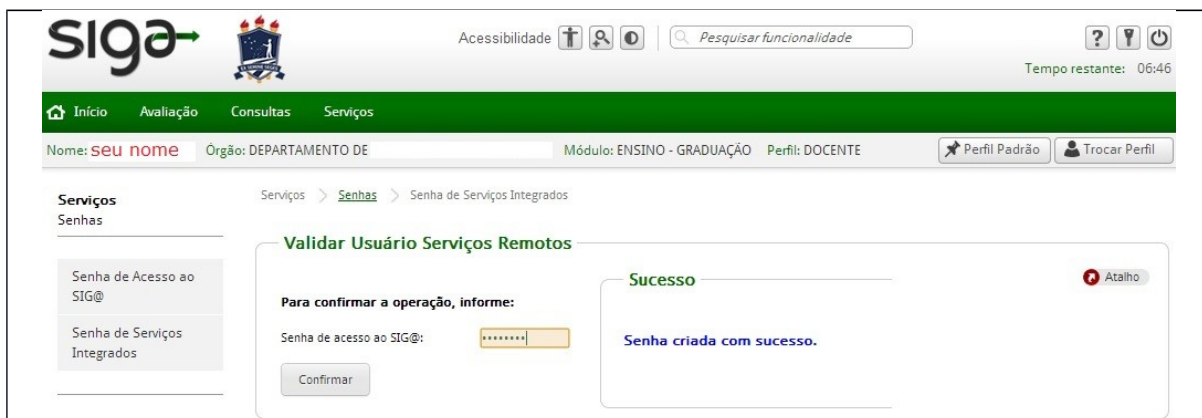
SIGA

Acessibilidade

Pesquisar funcionalidade

Tempo restante: 06:46

Início Avaliação Consultas Serviços

Nome: seu nome Orgão: DEPARTAMENTO DE Módulo: ENSINO - GRADUAÇÃO Perfil: DOCENTE

Perfil Padrão Trocar Perfil

Serviços
Senhas

Serviços > Senhas > Senha de Serviços Integrados

Senha de Acesso ao SIG@

Senha de Serviços Integrados

Validar Usuário Serviços Remotos

Para confirmar a operação, informe:

Senha de acesso ao SIG@: ••••••••

Confirmar

Sucesso

Atalho

Senha criada com sucesso.